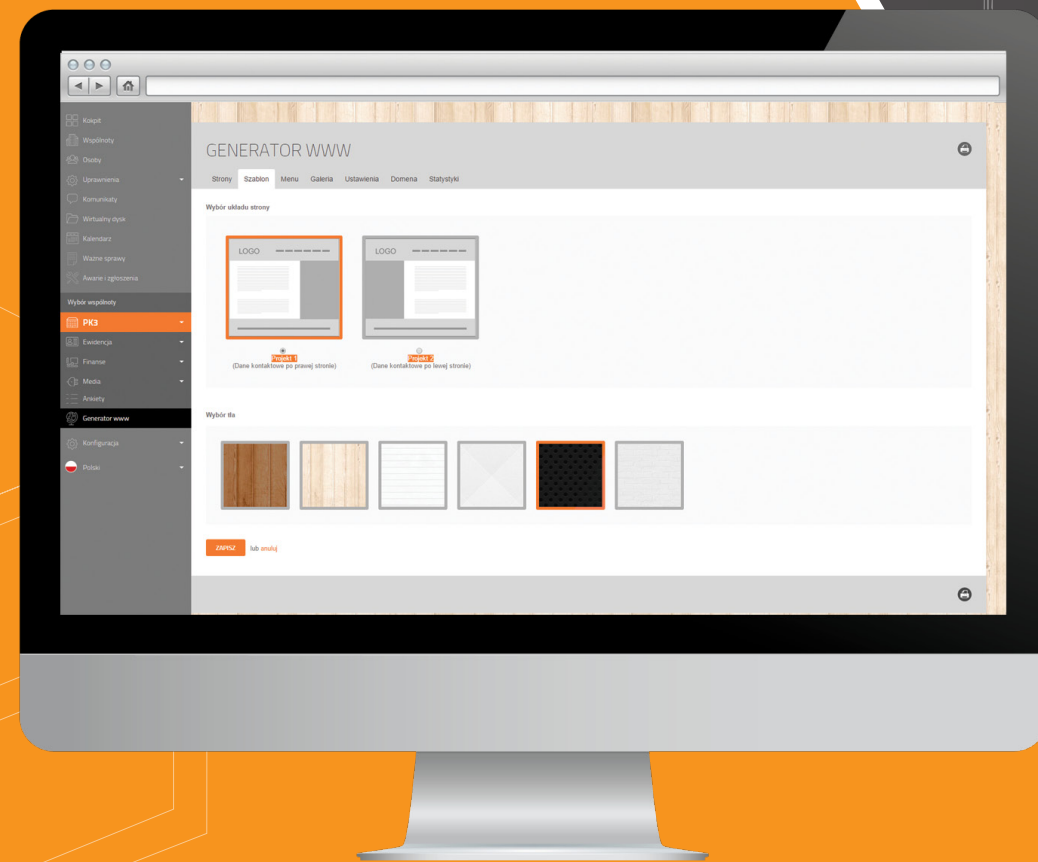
Kokpit
Wspólnoty
Osoby
Uprawnienia
Komunikaty
Wirtualny dysk
Kalendarz
Ważne sprawy
Awarie i zgłoszenia
Wybór wspólnoty
PK3
Ewidencja
Finanse
Media
Ankiety
Generator www
Konfiguracja
Polski

GENERATOR WWW

Strony Szablon Menu Galeria Ustawienia Domena Statystyki

Wybór układu strony

LOGO

LOGO

Projekt 1
(Dane kontaktowe po prawej stronie)

Projekt 2
(Dane kontaktowe po lewej stronie)

Wybór tła

ZAPISZ lub anuluj